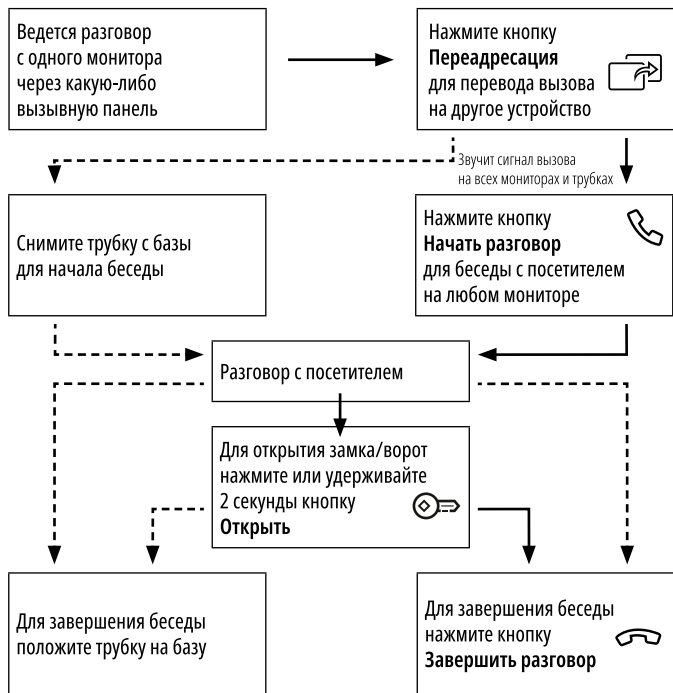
Ведется разговор с одного монитора через какую-либо вызывную панель

Нажмите кнопку **Переадресация** для перевода вызова на другое устройство

Звучит сигнал вызова на всех мониторах и трубках

Снимите трубку с базы для начала беседы

Нажмите кнопку **Начать разговор** для беседы с посетителем на любом мониторе

Разговор с посетителем

Для открытия замка/ворот нажмите или удерживайте 2 секунды кнопку **Открыть**

Для завершения беседы положите трубку на базу

Для завершения беседы нажмите кнопку **Завершить разговор**